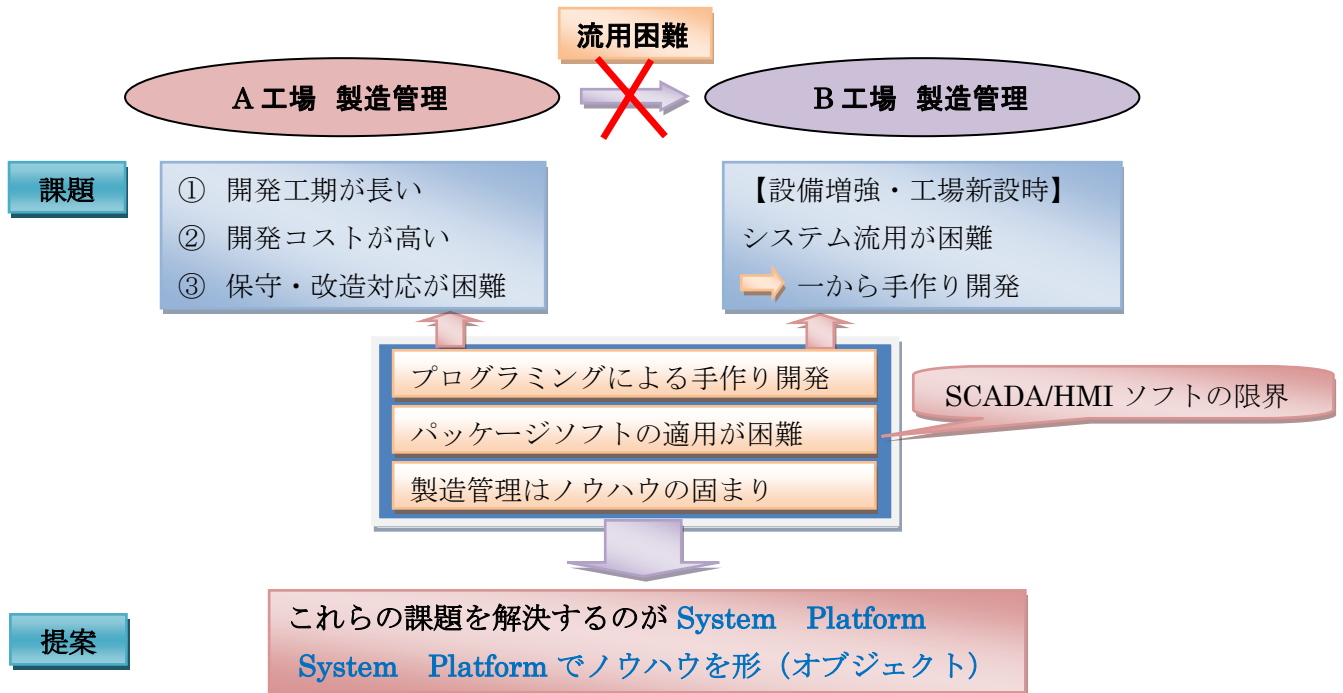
流用困難

A 工場　製造管理

B 工場　製造管理

課題

① 開発工期が長い
② 開発コストが高い
③ 保守・改造対応が困難

【設備増強・工場新設時】
システム流用が困難
一から手作り開発

プログラミングによる手作り開発
パッケージソフトの適用が困難
製造管理はノウハウの固まり

SCADA/HMI ソフトの限界

提案

これらの課題を解決するのが System Platform
System Platform でノウハウを形（オブジェクト）